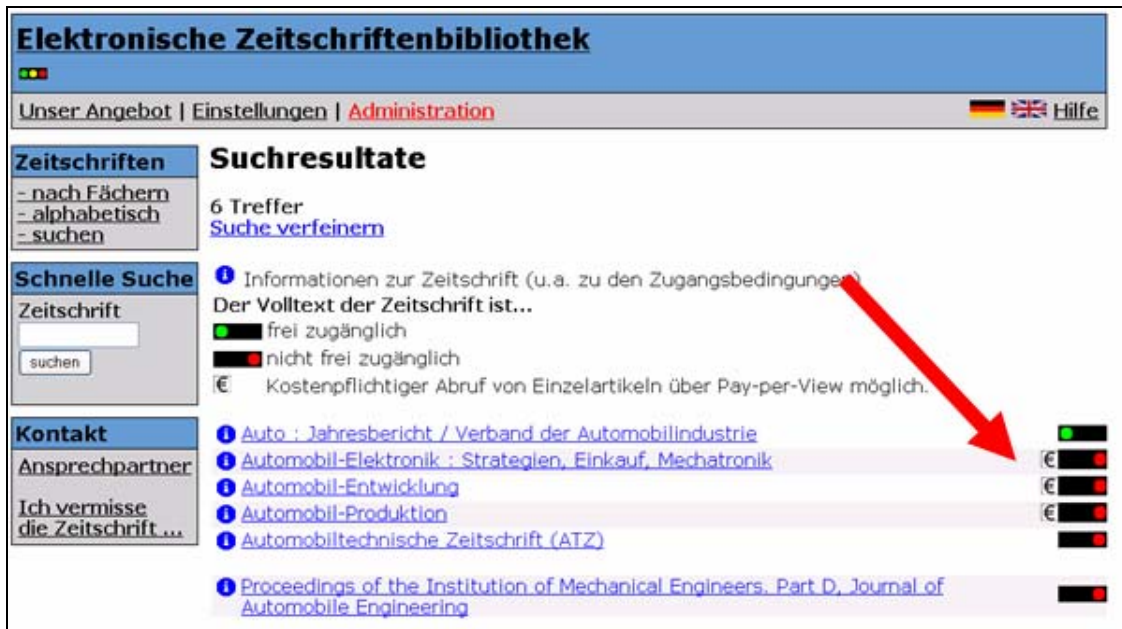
Elektronische Zeitschriftenbibliothek

Unser Angebot | Einstellungen | Administration

Hilfe

Zeitschriften
- nach Fächern
- alphabetisch
- suchen

Schnelle Suche
Zeitschrift
suchen

Kontakt
Ansprechpartner

Ich vermisse die Zeitschrift ...

Suchresultate

6 Treffer
Suche verfeinern

Informationen zur Zeitschrift (u.a. zu den Zugangsbedingungen)
Der Volltext der Zeitschrift ist...
frei zugänglich
nicht frei zugänglich
€ Kostenpflichtiger Abruf von Einzelartikeln über Pay-per-View möglich.

Auto : Jahresbericht / Verband der Automobilindustrie
Automobil-Elektronik : Strategien, Einkauf, Mechatronik €
Automobil-Entwicklung €
Automobil-Produktion €
Automobiltechnische Zeitschrift (ATZ)

Proceedings of the Institution of Mechanical Engineers. Part D, Journal of Automobile Engineering